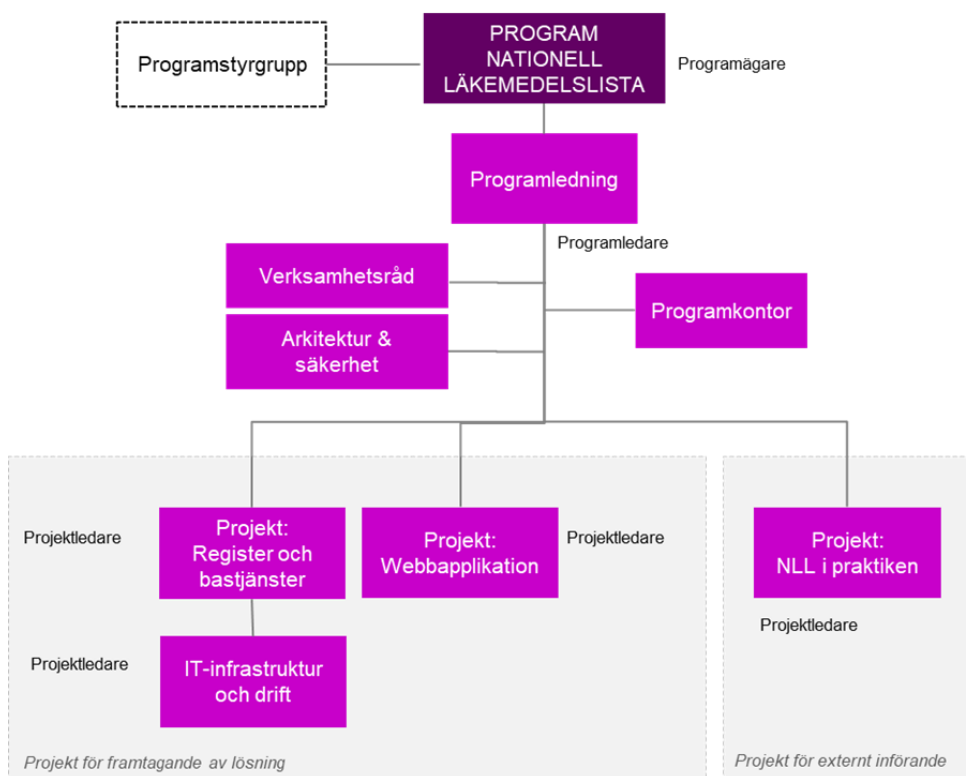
Programstyrgrupp

PROGRAM NATIONELL LÄKEMEDELSLISTA

Programägare

Programledning

Programledare

Verksamhetsråd

Arkitektur & säkerhet

Programkontor

Projektledare

Projekt: Register och bastjänster

Projekt: Webbapplikation

Projektledare

Projekt: NLL i praktiken

Projektledare

Projektledare

IT-infrastruktur och drift

Projekt för framtagande av lösning

Projekt för externt införande